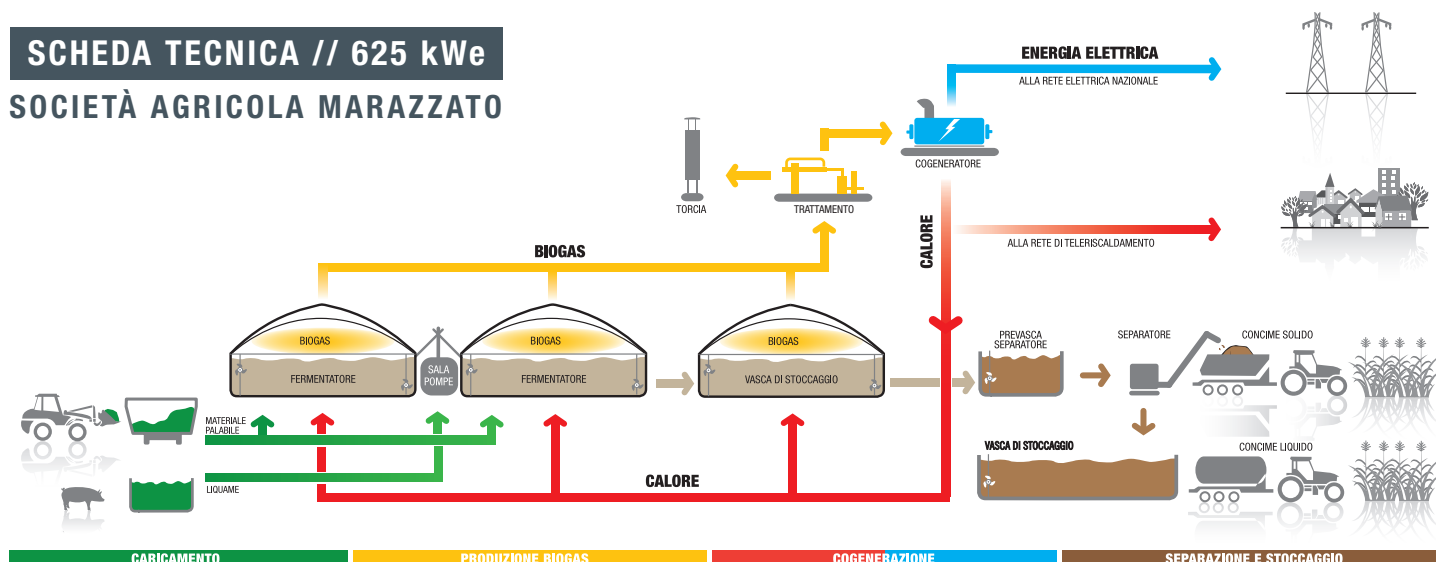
SCHEDA TECNICA // 625 kWe
SOCIETÀ AGRICOLA MARAZZATO

ENERGIA ELETTRICA
ALLA RETE ELETTRICA NAZIONALE

COGENERATORE

TORCIA

TRATTAMENTO

CALORE

ALLA RETE DI TELERISCALDAMENTO

BIOGAS

BIOGAS
FERMENTATORE

SALA POMPE

BIOGAS
FERMENTATORE

BIOGAS
VASCA DI STOCCAGGIO

PREVASCA SEPARATORE

SEPARATORE

CONCIME SOLIDO

MATERIALE PALABILE

LIQUAME

VASCA DI STOCCAGGIO

CONCIME LIQUIDO

CALORE

CARICAMENTO
PRODUZIONE BIOGAS
COGENERAZIONE
SEPARAZIONE E STOCCAGGIO